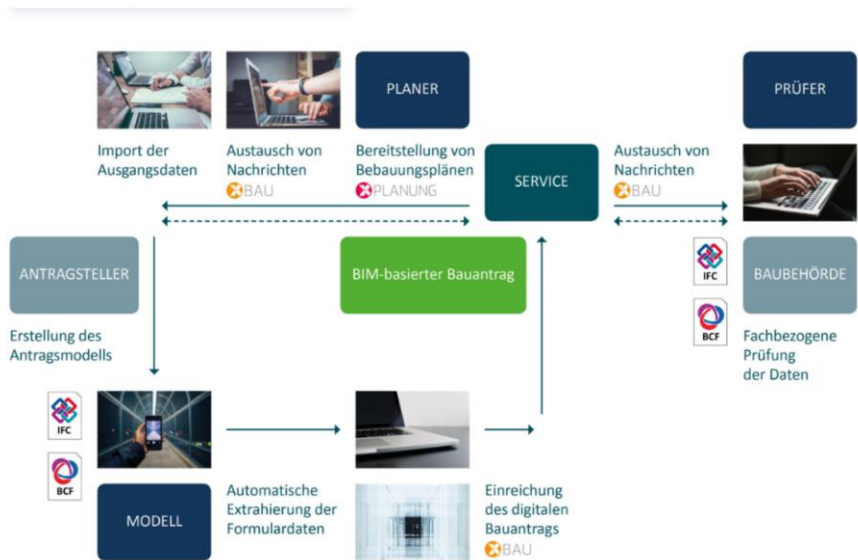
PLANER

PRÜFER

Import der Ausgangsdaten

Austausch von Nachrichten
XBAU

Bereitstellung von Bebauungsplänen
XPLANUNG

SERVICE

Austausch von Nachrichten
XBAU

ANTRAGSTELLER

BIM-basierter Bauantrag

IFC

BAUBEHÖRDE

BCF

Erstellung des Antragsmodells

Fachbezogene Prüfung der Daten

IFC

BCF

MODELL

Automatische Extrahierung der Formulardaten

Einreichung des digitalen Bauantrags
XBAU